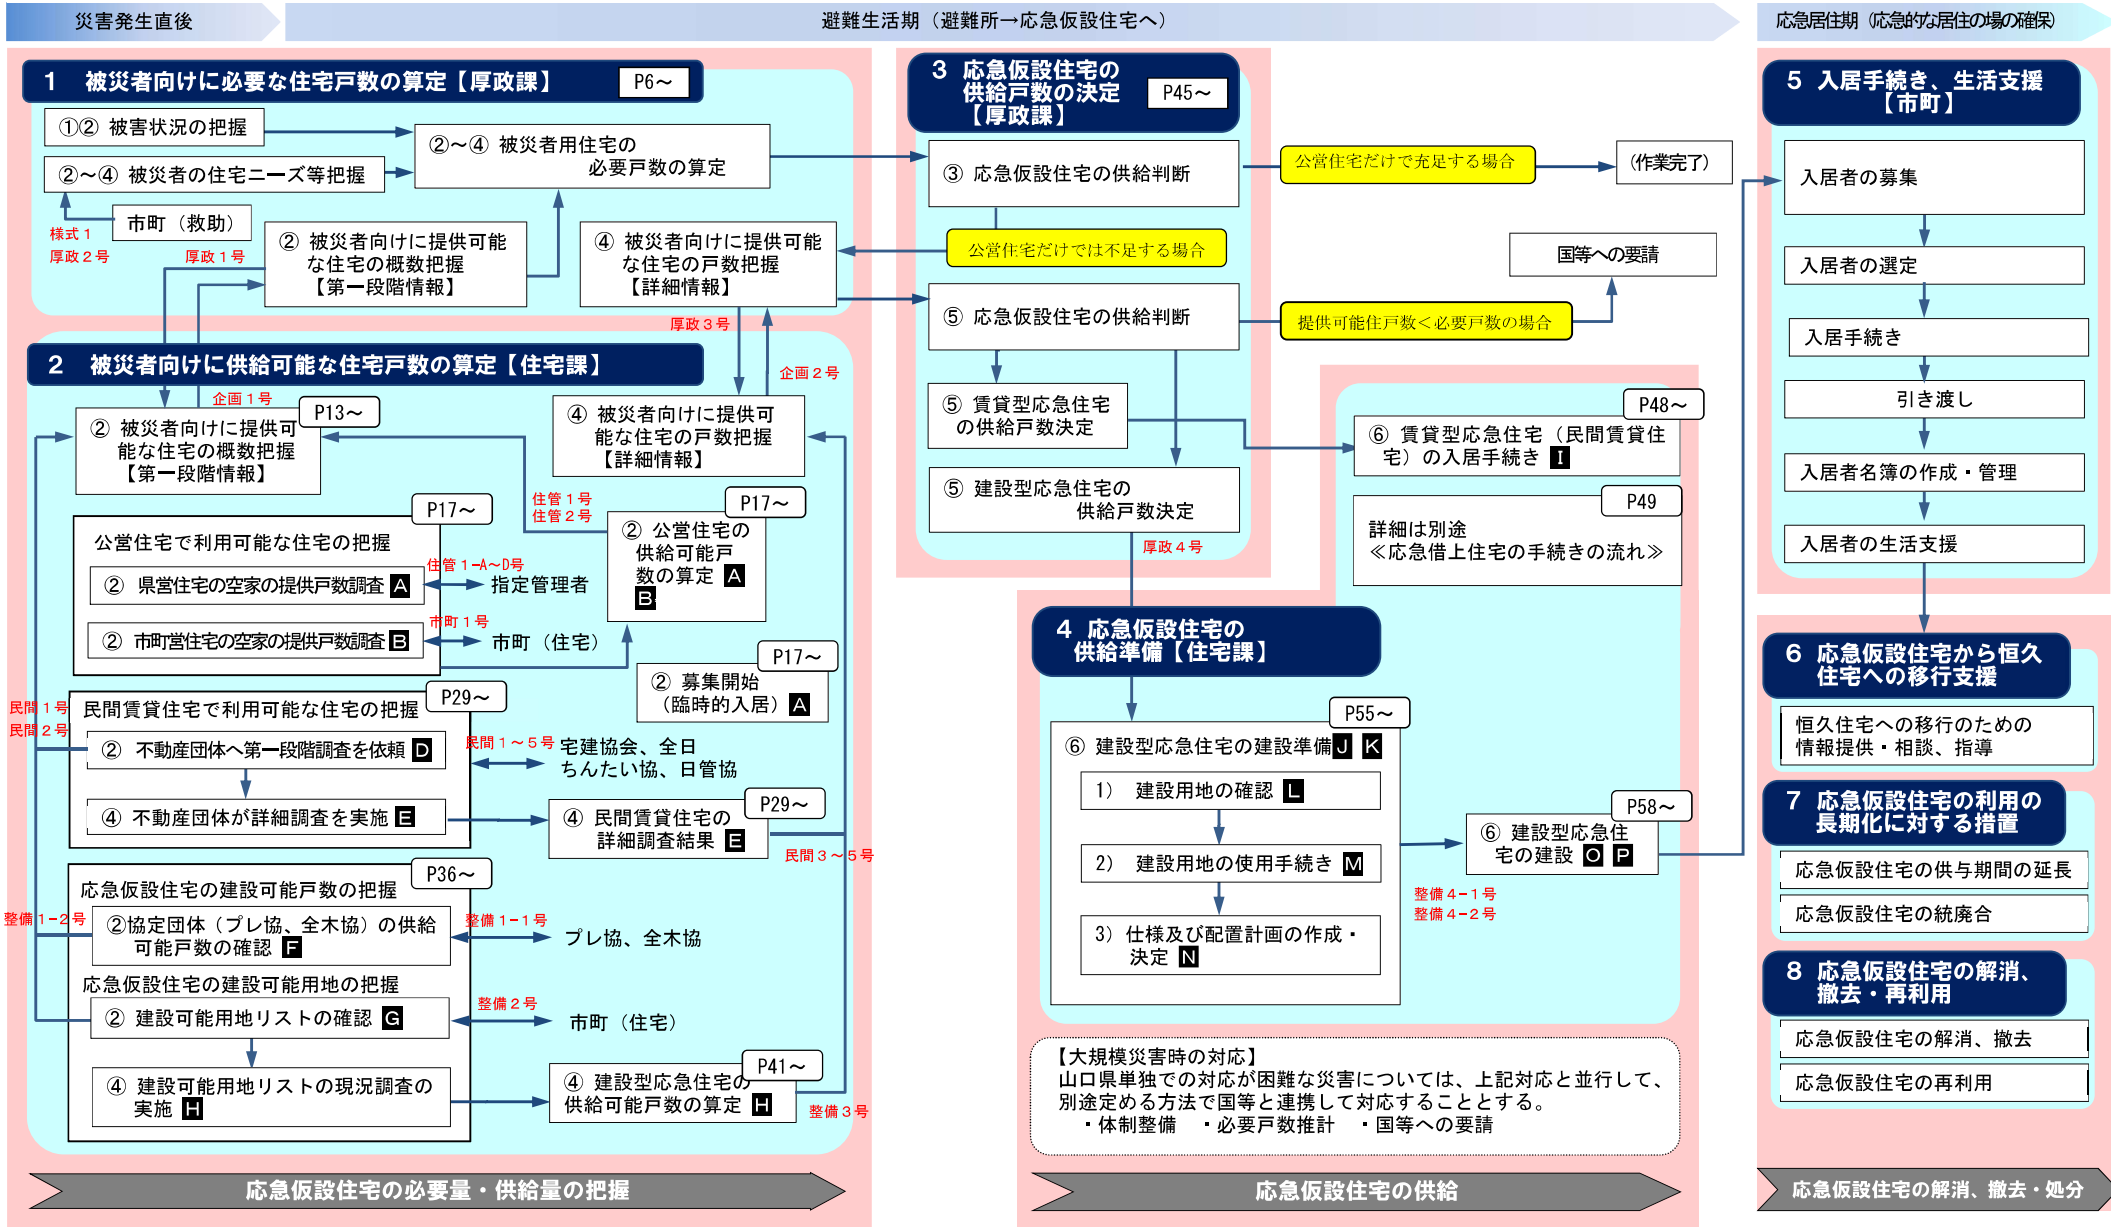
災害発生直後

避難生活期（避難所→応急仮設住宅へ）

応急居住期（応急的な居住の場の確保）

1　被災者向けに必要な住宅戸数の算定【厚政課】　P6～

①② 被害状況の把握

②～④ 被災者の住宅ニーズ等把握

②～④ 被災者用住宅の必要戸数の算定

市町（救助）

様式1
厚政2号

厚政1号

② 被災者向けに提供可能な住宅の概数把握【第一段階情報】

④ 被災者向けに提供可能な住宅の戸数把握【詳細情報】

厚政3号

企画2号

2　被災者向けに供給可能な住宅戸数の算定【住宅課】

企画1号

② 被災者向けに提供可能な住宅の概数把握【第一段階情報】　P13～

④ 被災者向けに提供可能な住宅の戸数把握【詳細情報】

住管1号
住管2号

P17～

② 公営住宅の供給可能戸数の算定 A B

P17～

公営住宅で利用可能な住宅の把握

住管1-A～D号

② 県営住宅の空家の提供戸数調査 A

指定管理者

市町1号

② 市町営住宅の空家の提供戸数調査 B

市町（住宅）

P17～

② 募集開始（臨時的入居） A

民間1号
民間2号

P29～

民間賃貸住宅で利用可能な住宅の把握

② 不動産団体へ第一段階調査を依頼 D

民間1～5号

宅建協会、全日ちんたい協、日管協

④ 不動産団体が詳細調査を実施 E

P29～

④ 民間賃貸住宅の詳細調査結果 E

民間3～5号

P36～

応急仮設住宅の建設可能戸数の把握

整備1-2号

②協定団体（プレ協、全木協）の供給可能戸数の確認 F

整備1-1号

プレ協、全木協

応急仮設住宅の建設可能用地の把握

整備2号

② 建設可能用地リストの確認 G

市町（住宅）

④ 建設可能用地リストの現況調査の実施 H

P41～

④ 建設型応急住宅の供給可能戸数の算定 H

整備3号

応急仮設住宅の必要量・供給量の把握

3　応急仮設住宅の供給戸数の決定【厚政課】　P45～

③ 応急仮設住宅の供給判断

公営住宅だけで充足する場合

（作業完了）

公営住宅だけでは不足する場合

国等への要請

⑤ 応急仮設住宅の供給判断

提供可能住戸数＜必要戸数の場合

⑤ 賃貸型応急住宅の供給戸数決定

⑤ 建設型応急住宅の供給戸数決定

厚政4号

P48～

⑥ 賃貸型応急住宅（民間賃貸住宅）の入居手続き I

P49

詳細は別途
≪応急借上住宅の手続きの流れ≫

4　応急仮設住宅の供給準備【住宅課】

P55～

⑥ 建設型応急住宅の建設準備 J K

1)　建設用地の確認 L

2)　建設用地の使用手続き M

3)　仕様及び配置計画の作成・決定 N

P58～

⑥ 建設型応急住宅の建設 O P

整備4-1号
整備4-2号

【大規模災害時の対応】
山口県単独での対応が困難な災害については、上記対応と並行して、別途定める方法で国等と連携して対応することとする。
・体制整備　・必要戸数推計　・国等への要請

応急仮設住宅の供給

5　入居手続き、生活支援【市町】

入居者の募集

入居者の選定

入居手続き

引き渡し

入居者名簿の作成・管理

入居者の生活支援

6　応急仮設住宅から恒久住宅への移行支援

恒久住宅への移行のための情報提供・相談、指導

7　応急仮設住宅の利用の長期化に対する措置

応急仮設住宅の供与期間の延長

応急仮設住宅の統廃合

8　応急仮設住宅の解消、撤去・再利用

応急仮設住宅の解消、撤去

応急仮設住宅の再利用

応急仮設住宅の解消、撤去・処分